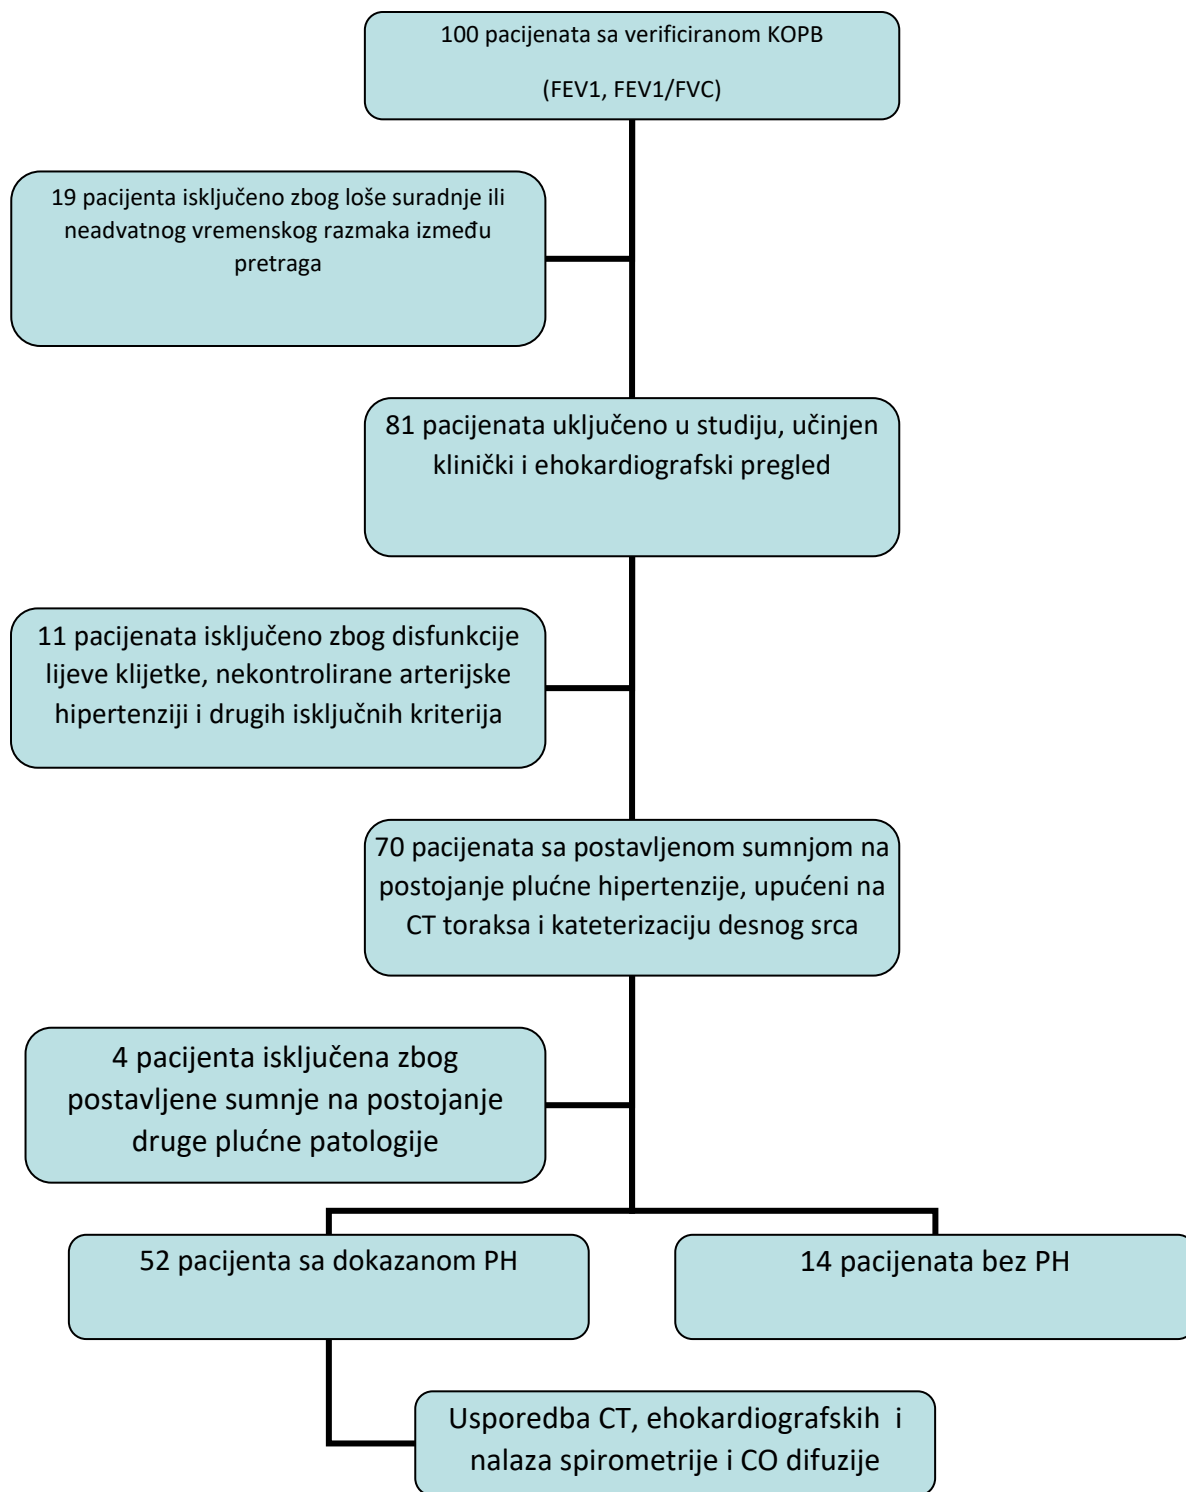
100 pacijenata sa verificiranom KOPB

(FEV1, FEV1/FVC)

19 pacijenta isključeno zbog loše suradnje ili neadvatnog vremenskog razmaka između pretraga

81 pacijenata uključeno u studiju, učinjen klinički i ehokardiografski pregled

11 pacijenata isključeno zbog disfunkcije lijeve klijetke, nekontrolirane arterijske hipertenziji i drugih isključnih kriterija

70 pacijenata sa postavljenom sumnjom na postojanje plućne hipertenzije, upućeni na CT toraksa i kateterizaciju desnog srca

4 pacijenta isključena zbog postavljene sumnje na postojanje druge plućne patologije

52 pacijenta sa dokazanom PH

14 pacijenata bez PH

Usporedba CT, ehokardiografskih i nalaza spirometrije i CO difuzije